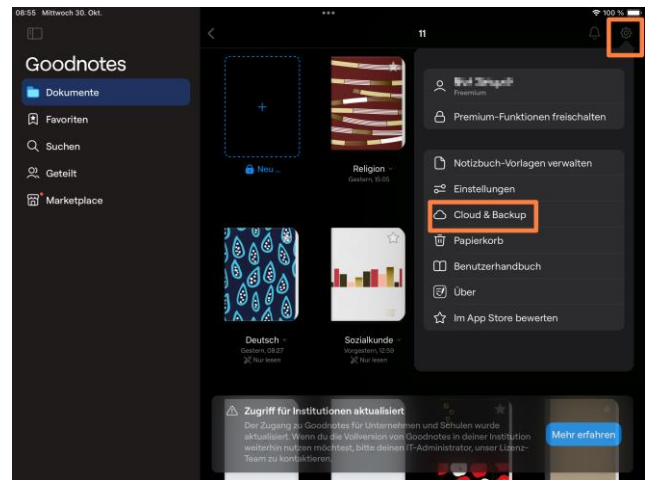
08:55 Mittwoch 30. Okt.

100 %

Goodnotes

Dokumente

Favoriten

Suchen

Geteilt

Marketplace

11

Neu ...

Religion
Gestern, 15:05

Deutsch
Gestern, 09:27
Nur lesen

Sozialkunde
Vorgestern, 12:59
Nur lesen

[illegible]
Freemium

Premium-Funktionen freischalten

Notizbuch-Vorlagen verwalten

Einstellungen

Cloud & Backup

Papierkorb

Benutzerhandbuch

Über

Im App Store bewerten

Zugriff für Institutionen aktualisiert

Der Zugang zu Goodnotes für Unternehmen und Schulen wurde aktualisiert. Wenn du die Vollversion von Goodnotes in deiner Institution weiterhin nutzen möchtest, bitte deinen IT-Administrator, unser Lizenz-Team zu kontaktieren.

Mehr erfahren